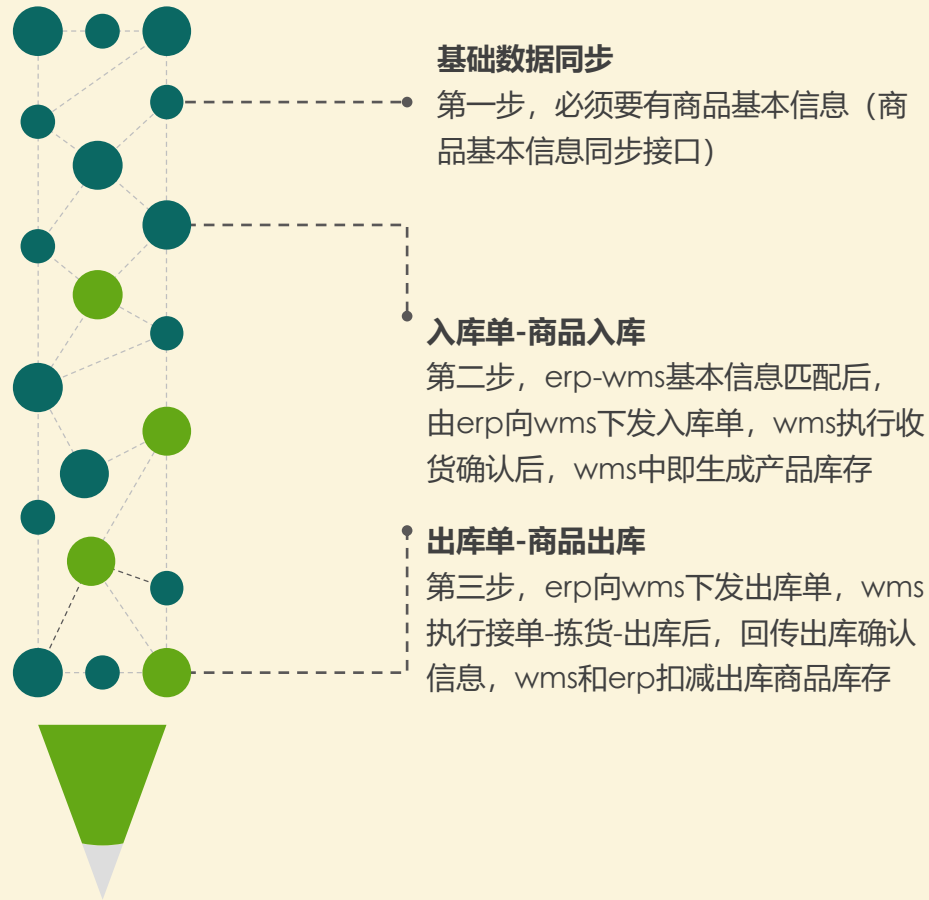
基础数据同步
第一步，必须要有商品基本信息（商品基本信息同步接口）

入库单-商品入库
第二步，erp-wms基本信息匹配后，由erp向wms下发入库单，wms执行收货确认后，wms中即生成产品库存

出库单-商品出库
第三步，erp向wms下发出库单，wms执行接单-拣货-出库后，回传出库确认信息，wms和erp扣减出库商品库存